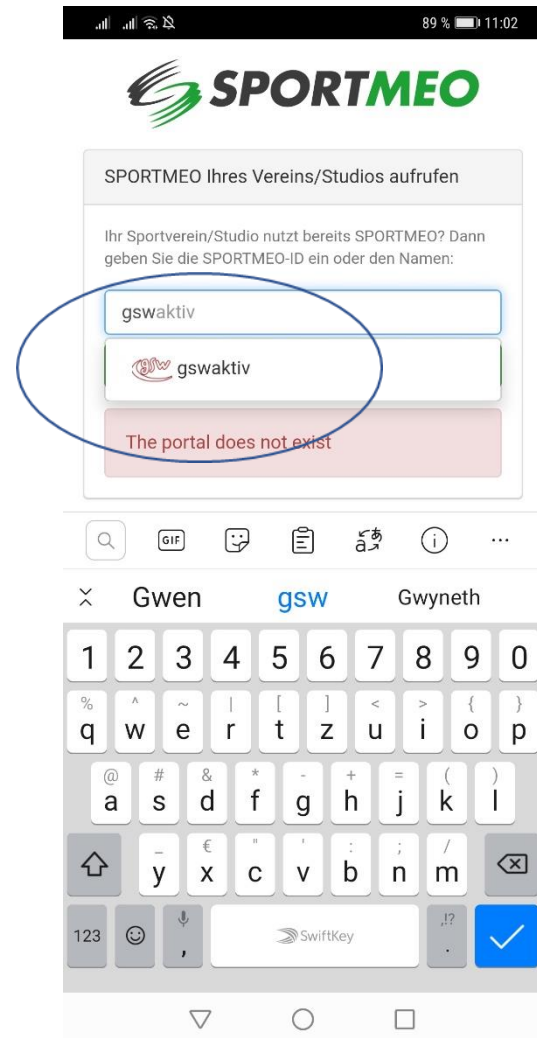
89 % 11:02

SPORTMEO

SPORTMEO Ihres Vereins/Studios aufrufen

Ihr Sportverein/Studio nutzt bereits SPORTMEO? Dann geben Sie die SPORTMEO-ID ein oder den Namen:

gswaktiv

gsw gswaktiv

The portal does not exist

GIF

Gwen gsw Gwyneth

1 2 3 4 5 6 7 8 9 0

% q ^ w ~ e | r [ t ] z < u > i { o } p

@ a # s & d * f - g + h = j ( k ) l

_ y € x " c ' v : b ; n / m

123 , SwiftKey .!? .